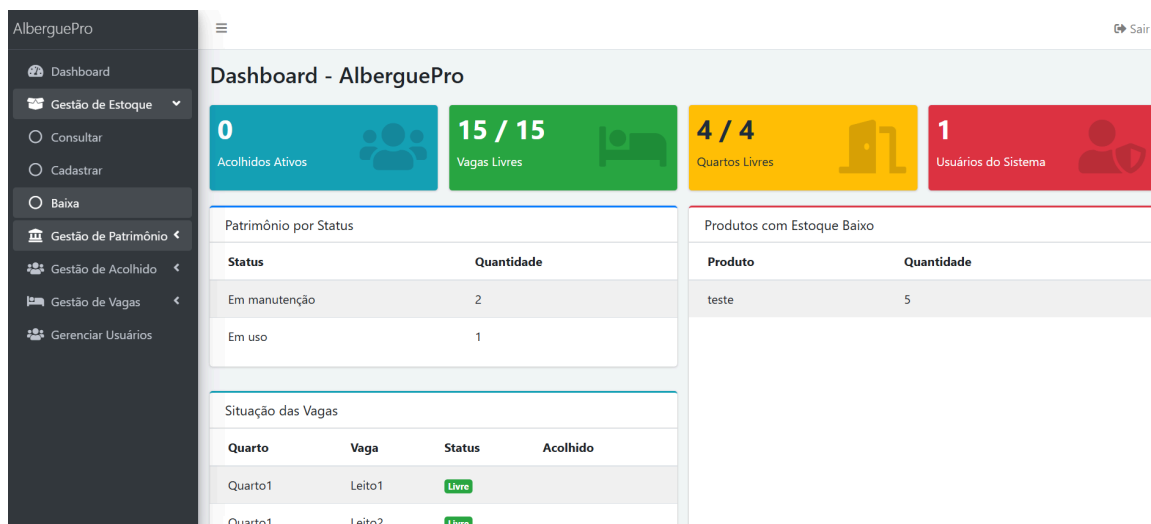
AlberguePro

Dashboard
Gestão de Estoque
Consultar
Cadastrar
Baixa
Gestão de Patrimônio
Gestão de Acolhido
Gestão de Vagas
Gerenciar Usuários

≡

Sair

Dashboard - AlberguePro

0
Acolhidos Ativos

15 / 15
Vagas Livres

4 / 4
Quartos Livres

1
Usuários do Sistema

Patrimônio por Status

| Status | Quantidade |
|---|---|
| Em manutenção | 2 |
| Em uso | 1 |

Produtos com Estoque Baixo

| Produto | Quantidade |
|---|---|
| teste | 5 |

Situação das Vagas

| Quarto | Vaga | Status | Acolhido |
|---|---|---|---|
| Quarto1 | Leito1 | Livre | |
| Quarto1 | Leito2 | Livre | |